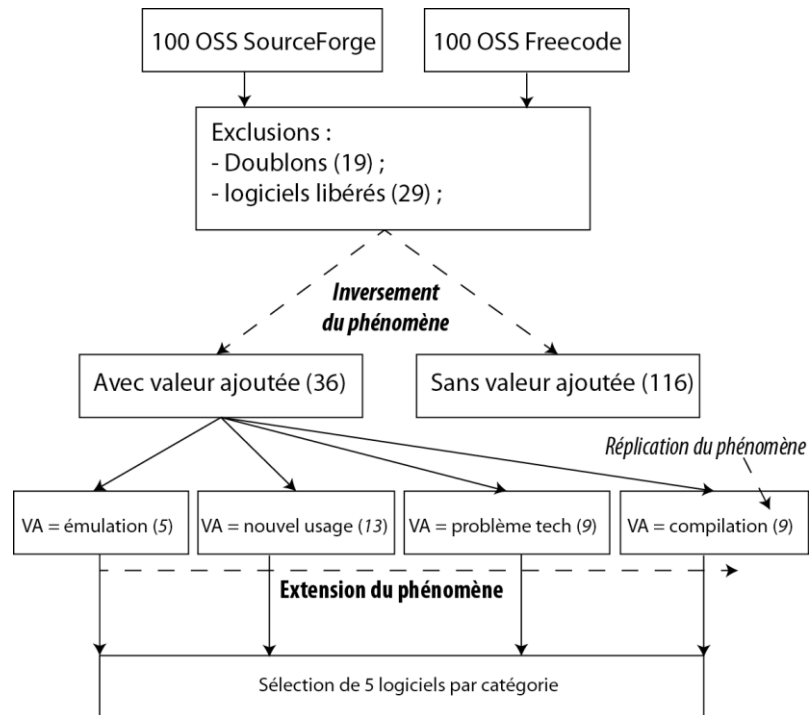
100 OSS SourceForge

100 OSS Freecode

Exclusions :
- Doublons (19) ;
- logiciels libérés (29) ;

Inversement du phénomène

Avec valeur ajoutée (36)

Sans valeur ajoutée (116)

Réplication du phénomène

VA = émulation (5)

VA = nouvel usage (13)

VA = problème tech (9)

VA = compilation (9)

Extension du phénomène

Sélection de 5 logiciels par catégorie